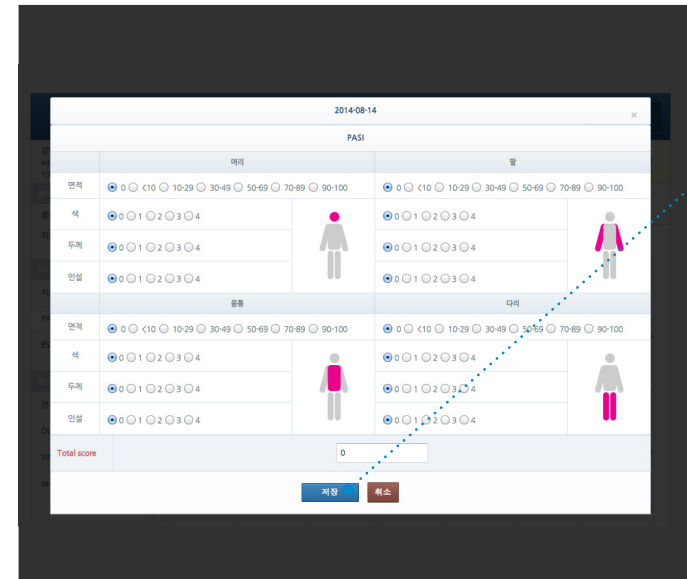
2014-08-14

×

PASI

| | 머리 | | 팔 | |
|---|---|---|---|---|
| 면적 | 0 <10 10-29 30-49 50-69 70-89 90-100 | | 0 <10 10-29 30-49 50-69 70-89 90-100 | |
| 색 | 0 1 2 3 4 | | 0 1 2 3 4 | |
| 두께 | 0 1 2 3 4 | | 0 1 2 3 4 | |
| 인설 | 0 1 2 3 4 | | 0 1 2 3 4 | |
| | 몸통 | | 다리 | |
| 면적 | 0 <10 10-29 30-49 50-69 70-89 90-100 | | 0 <10 10-29 30-49 50-69 70-89 90-100 | |
| 색 | 0 1 2 3 4 | | 0 1 2 3 4 | |
| 두께 | 0 1 2 3 4 | | 0 1 2 3 4 | |
| 인설 | 0 1 2 3 4 | | 0 1 2 3 4 | |
| Total score | 0 | | | |

저장 취소